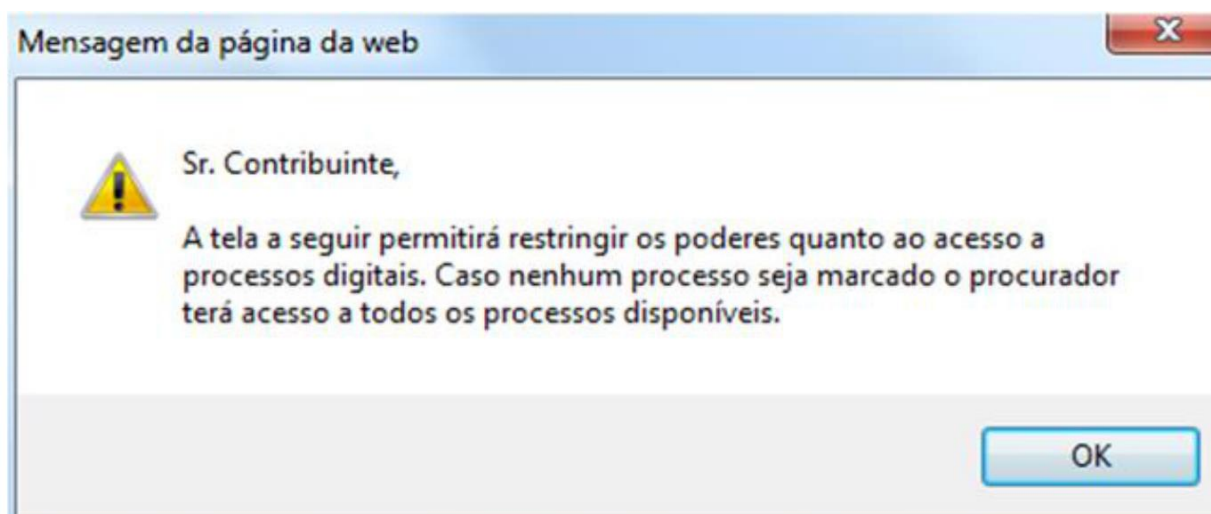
Mensagem da página da web

Sr. Contribuinte,

A tela a seguir permitirá restringir os poderes quanto ao acesso a processos digitais. Caso nenhum processo seja marcado o procurador terá acesso a todos os processos disponíveis.

OK